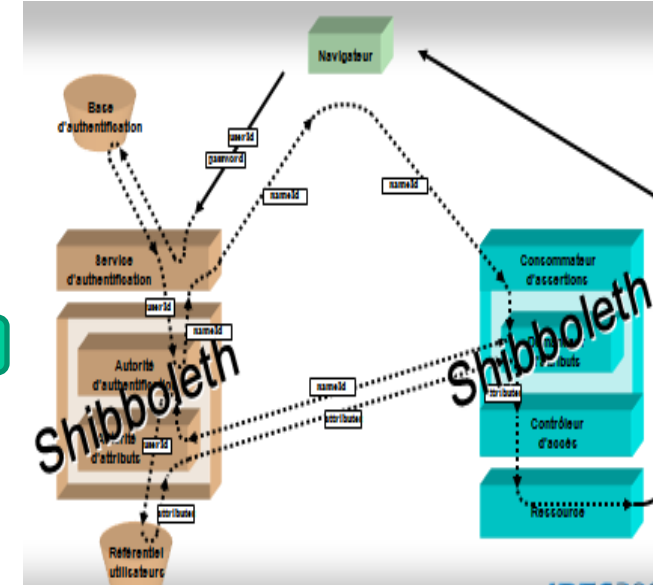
Navigateur

Base d'authentification

userId
password

nameId

nameId

Service d'authentification

userId

nameId

Autorité d'authentific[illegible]

Shibboleth

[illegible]rité d'attributs

userId

nameId

attribute

attribute

Référentiel utilisateurs

Consommateur d'assertions

Shibboleth

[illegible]ributs

attribute

Contrôleur d'accès

Ressource